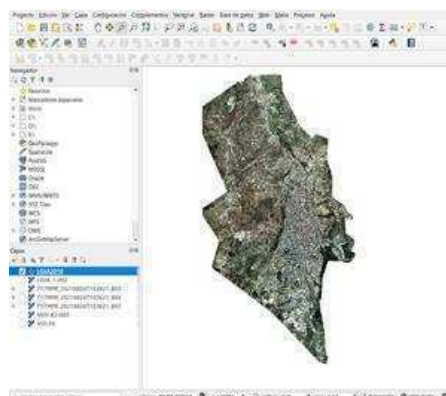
Proyecto Editar Ver Capa Configuración Complementos Vectorial Ráster Base de datos Web Malla Proceso Ayuda

Navegador

Favoritos
Marcadores espaciales
Inicio
C:\
D:\
E:\
GeoPackage
SpatiaLite
PostGIS
MSSQL
Oracle
DB2
WMS/WMTS
XYZ Tiles
WCS
WFS
OWS
ArcGisMapServer

Capas

LEVA2019
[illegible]
T17NMN_20210824T153621_B03
T17NMN_20210824T153621_B02
T17NMN_20210824T153621_B01
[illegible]
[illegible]